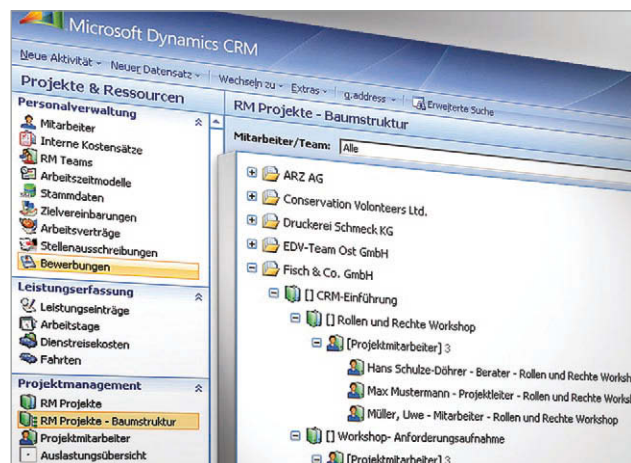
Microsoft Dynamics CRM

Neue Aktivität - Neuer Datensatz - Wechseln zu - Extras - g.address - Erweiterte Suche

Projekte & Ressourcen

Personalverwaltung
Mitarbeiter
Interne Kostensätze
RM Teams
Arbeitszeitmodelle
Stammdaten
Zielvereinbarungen
Arbeitsverträge
Stellenausschreibungen
Bewerbungen

Leistungserfassung
Leistungseinträge
Arbeitstage
Dienstreisekosten
Fahrten

Projektmanagement
RM Projekte
RM Projekte - Baumstruktur
Projektmitarbeiter
Auslastungsübersicht

RM Projekte - Baumstruktur

Mitarbeiter/Team: Alle

ARZ AG
Conservation Volonteers Ltd.
Druckerei Schmeck KG
EDV-Team Ost GmbH
Fisch & Co. GmbH
[] CRM-Einführung
[] Rollen und Rechte Workshop
[Projektmitarbeiter] 3
Hans Schulze-Döhrer - Berater - Rollen und Rechte Worksh
Max Mustermann - Projektleiter - Rollen und Rechte Worksh
Müller, Uwe - Mitarbeiter - Rollen und Rechte Workshop
[] Workshop- Anforderungsaufnahme
[Projektmitarbeiter] 3